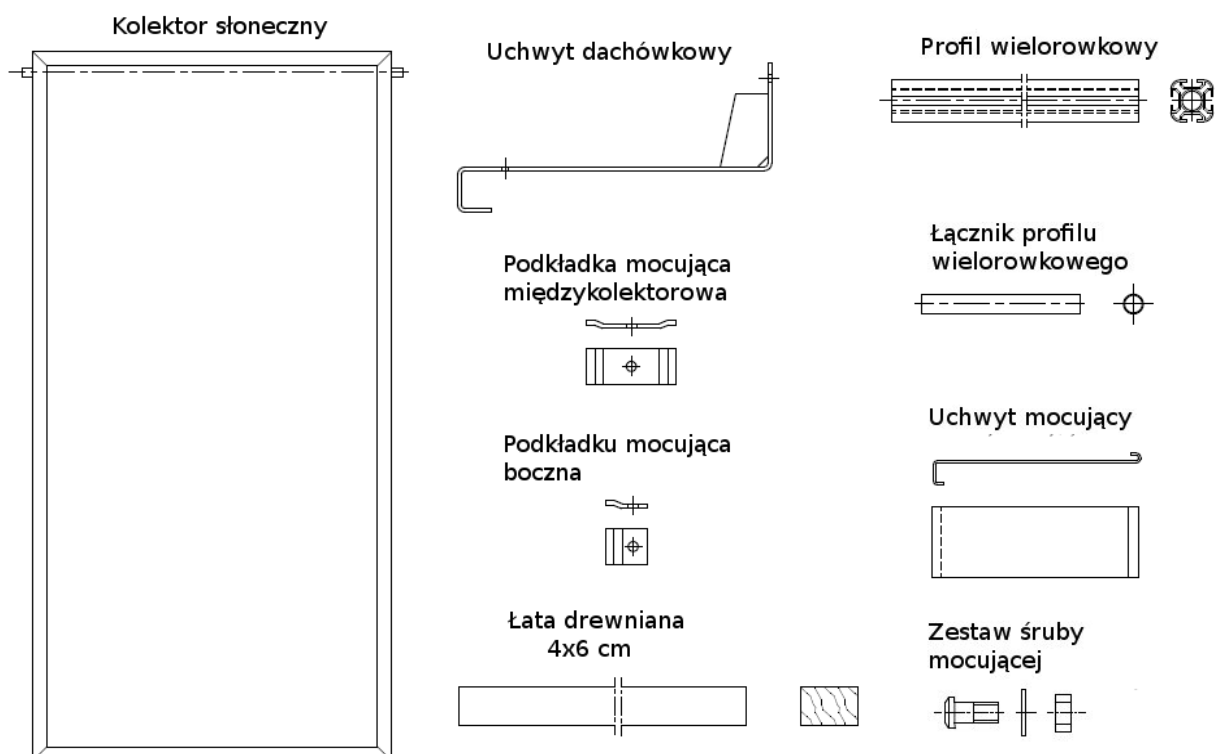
Kolektor słoneczny

Uchwyt dachówkowy

Profil wielorowkowy

Podkładka mocująca międzykolektorowa

Łącznik profilu wielorowkowego

Podkładku mocująca boczna

Uchwyt mocujący

Łata drewniana 4x6 cm

Zestaw śruby mocującej